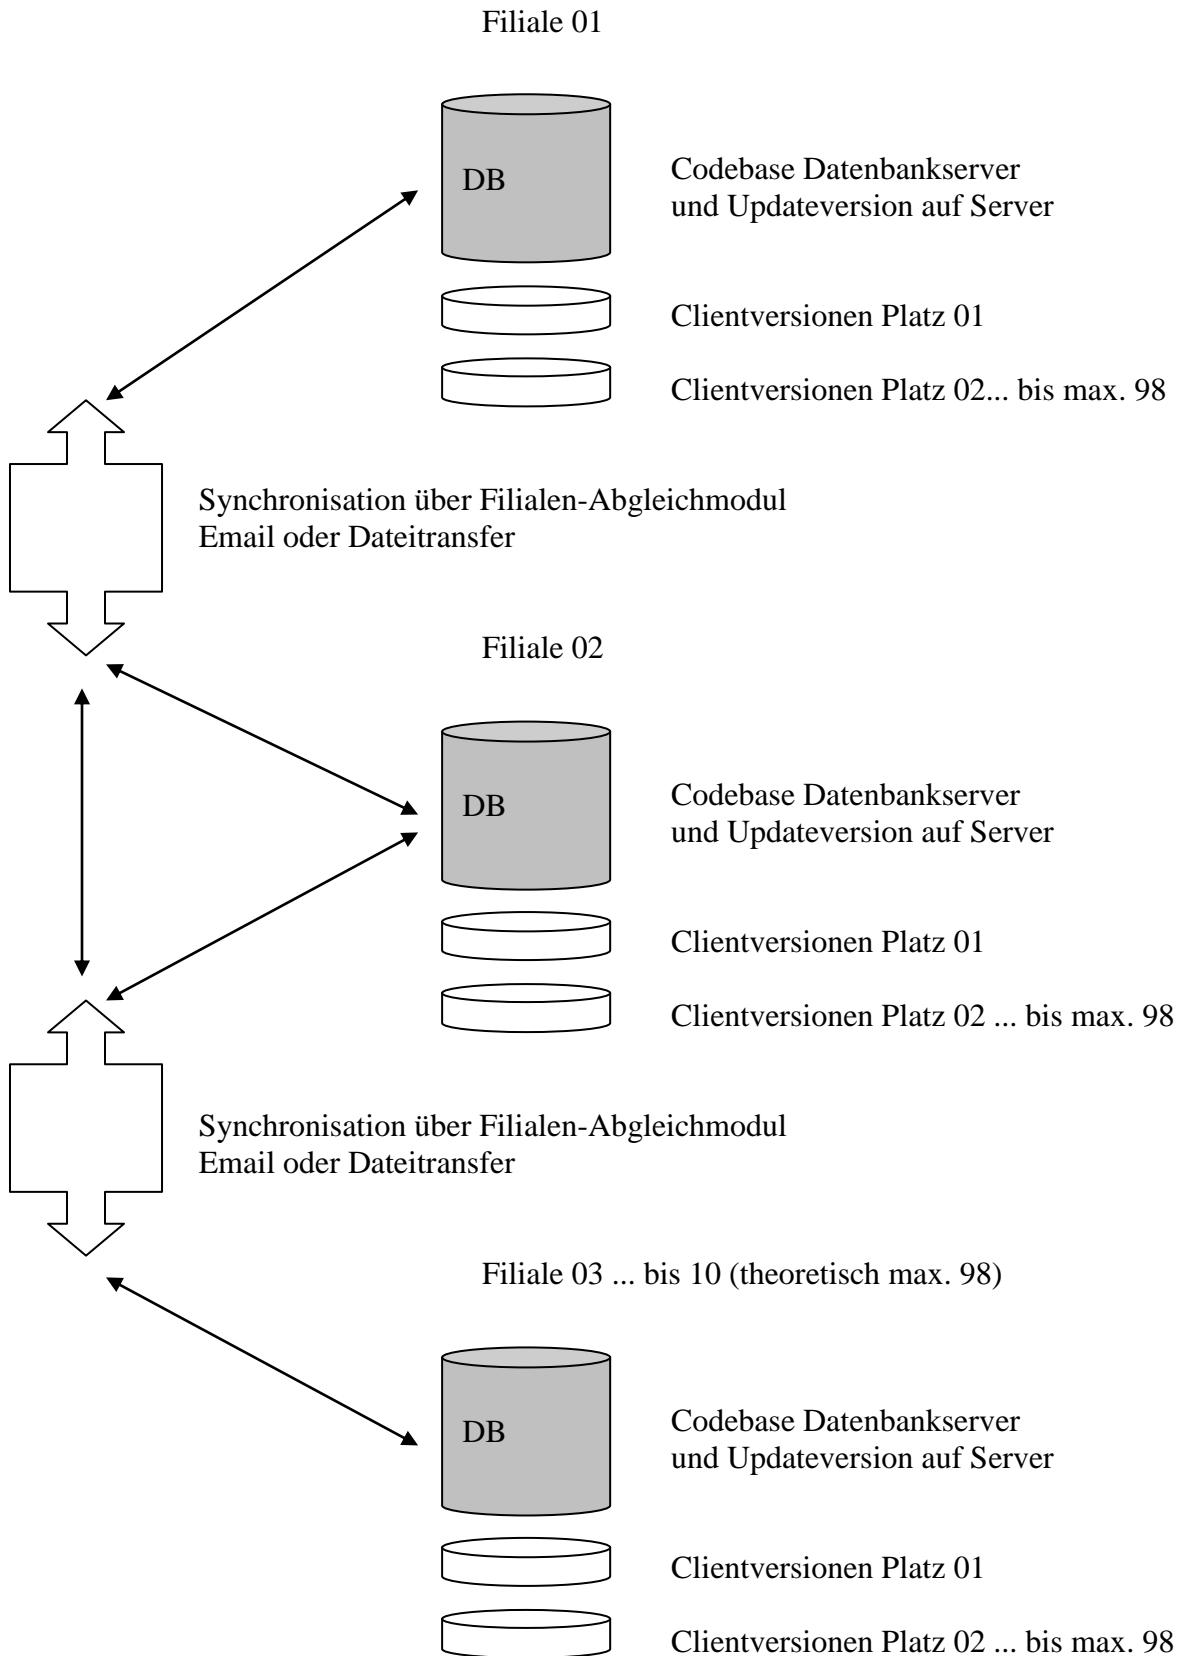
Filiale 01

DB

Codebase Datenbankserver und Updateversion auf Server

Clientversionen Platz 01

Clientversionen Platz 02... bis max. 98

Synchronisation über Filialen-Abgleichmodul
Email oder Dateitransfer

Filiale 02

DB

Codebase Datenbankserver und Updateversion auf Server

Clientversionen Platz 01

Clientversionen Platz 02 ... bis max. 98

Synchronisation über Filialen-Abgleichmodul
Email oder Dateitransfer

Filiale 03 ... bis 10 (theoretisch max. 98)

DB

Codebase Datenbankserver und Updateversion auf Server

Clientversionen Platz 01

Clientversionen Platz 02 ... bis max. 98